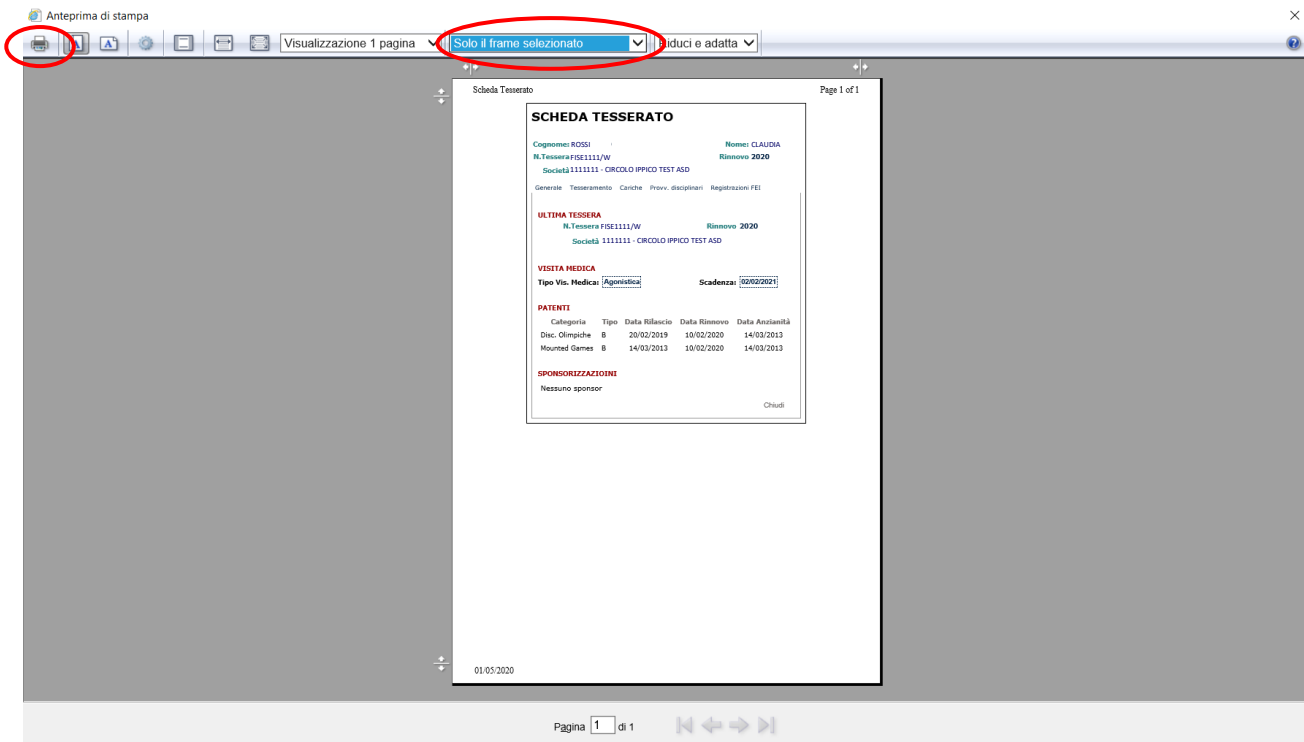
Anteprima di stampa

Visualizzazione 1 pagina
Solo il frame selezionato
Riduci e adatta

Scheda Tesserato
Page 1 of 1

SCHEDA TESSERATO

Cognome: ROSSI
Nome: CLAUDIA
N.Tessera FISE1111/W
Rinnovo 2020
Società 1111111 - CIRCOLO IPPICO TEST ASD

Generale Tesseramento Cariche Provv. disciplinari Registrazioni FEI

ULTIMA TESSERA
N.Tessera FISE1111/W
Rinnovo 2020
Società 1111111 - CIRCOLO IPPICO TEST ASD

VISITA MEDICA
Tipo Vis. Medica: Agonistica
Scadenza: 02/02/2021

PATENTI

| Categoria | Tipo | Data Rilascio | Data Rinnovo | Data Anzianità |
|---|---|---|---|---|
| Disc. Olimpiche | B | 20/02/2019 | 10/02/2020 | 14/03/2013 |
| Mounted Games | B | 14/03/2013 | 10/02/2020 | 14/03/2013 |

SPONSORIZZAZIOINI
Nessuno sponsor

Chiudi

01/05/2020

Pagina 1 di 1